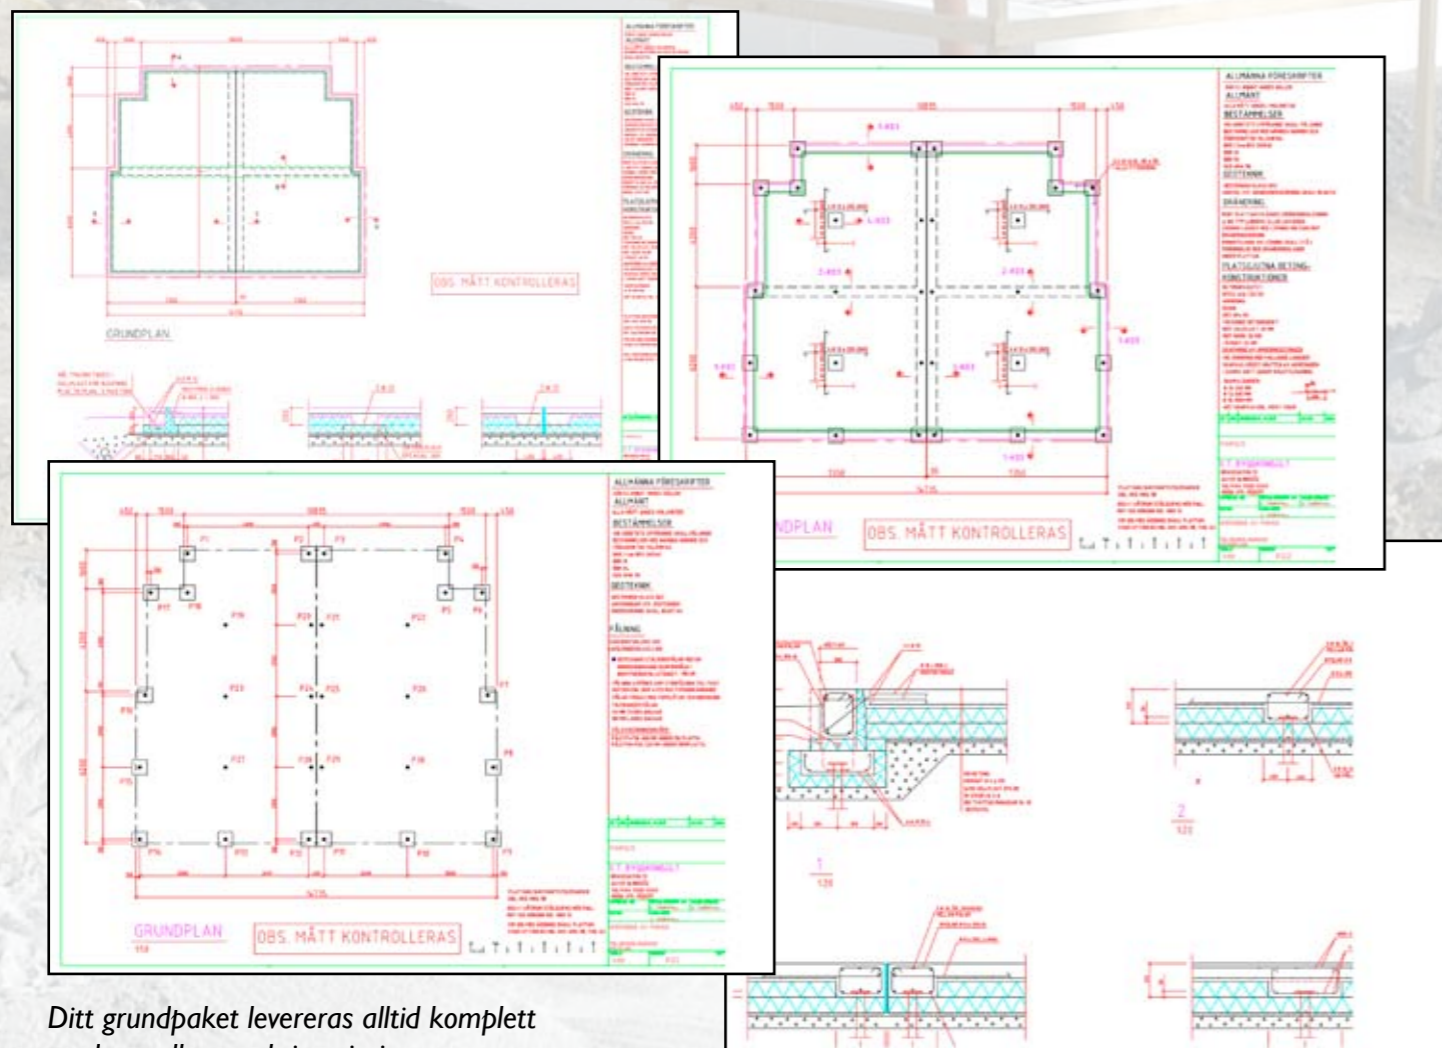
ALLMÄNNA FÖRESKRIFTER

ALLMÄNT

BESTÄMMELSER

GEOTEKNIK

DRÄNERING

PLATSGJUTNA BETONG-KONSTRUKTIONER

OBS. MÅTT KONTROLLERAS

GRUNDPLAN

ALLMÄNNA FÖRESKRIFTER

ALLMÄNT

BESTÄMMELSER

GEOTEKNIK

DRÄNERING

PLATSGJUTNA BETONG-KONSTRUKTIONER

NDPLAN

OBS. MÅTT KONTROLLERAS

ALLMÄNNA FÖRESKRIFTER

ALLMÄNT

BESTÄMMELSER

GEOTEKNIK

P1 P2 P3 P4 P5 P6 P7 P8 P9 P10 P11 P12 P13 P14 P15 P16 P17 P18 P19 P20 P21 P22 P23 P24 P25 P26 P27 P28 P29 P30 P31

GRUNDPLAN

OBS. MÅTT KONTROLLERAS

1

2

Ditt grundpaket levereras alltid komplett
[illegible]